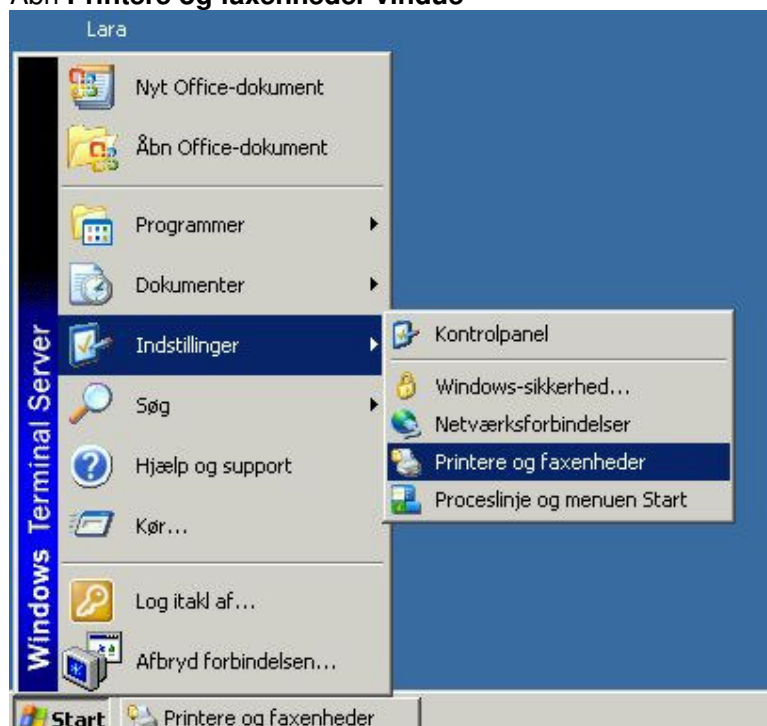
Åbn **Printere og faxenheder vindue**

Lara

Nyt Office-dokument

Åbn Office-dokument

Programmer

Dokumenter

Indstillinger

Søg

Hjælp og support

Kør...

Log itakl af...

Afbryd forbindelsen...

Windows Terminal Server

Kontrolpanel

Windows-sikkerhed...

Netværksforbindelser

Printere og faxenheder

Proceslinje og menuen Start

Start

Printere og faxenheder